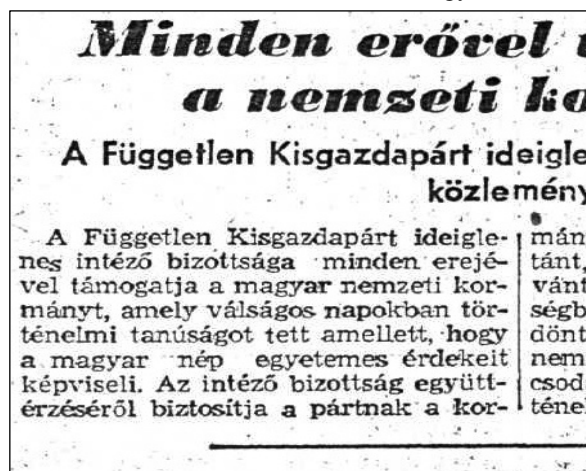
Minden erővel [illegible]
a nemzeti ko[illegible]

A Független Kisgazdapárt ideigle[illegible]
közlemény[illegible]

A Független Kisgazdapárt ideiglenes intéző bizottsága minden erejével támogatja a magyar nemzeti kormányt, amely válságos napokban történelmi tanúságot tett amellett, hogy a magyar nép egyetemes érdekeit képviseli. Az intéző bizottság együttérzéséről biztosítja a pártnak a kor-

mán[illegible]
tánt,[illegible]
vánt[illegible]
ségb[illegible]
dönt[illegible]
nem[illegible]
csod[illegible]
ténel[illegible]